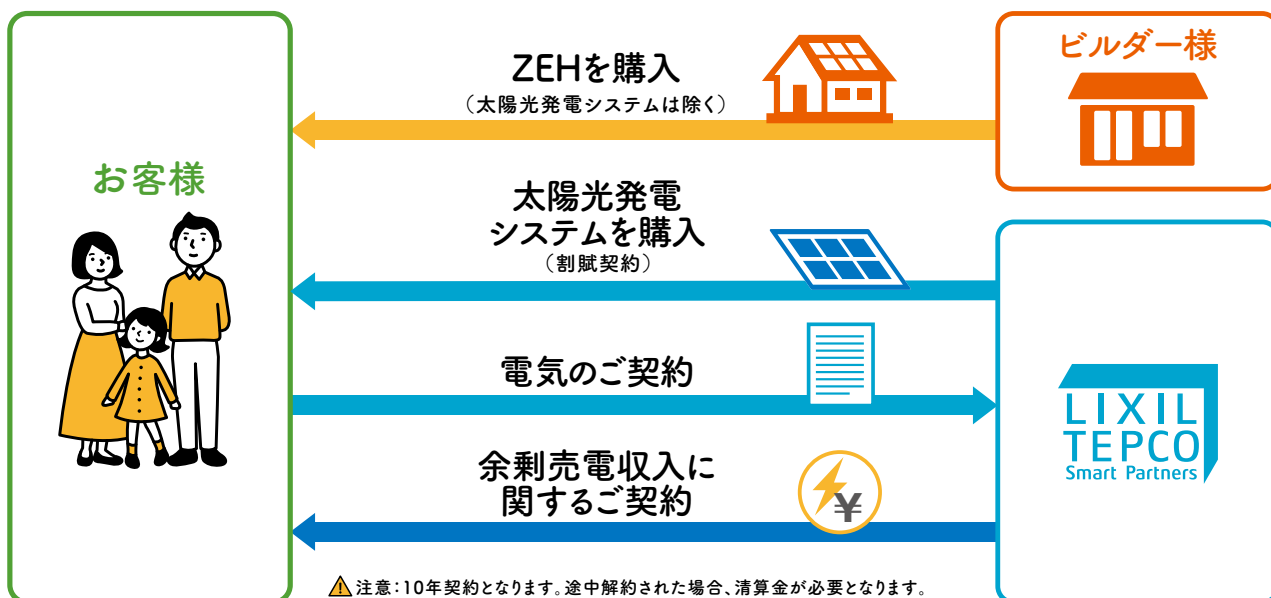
お客様

ZEHを購入
（太陽光発電システムは除く）

ビルダー様

太陽光発電
システムを購入
（割賦契約）

電気のご契約

余剰売電収入に
関するご契約

¥

LIXIL
TEPCO
Smart Partners

注意：10年契約となります。途中解約された場合、清算金が必要となります。